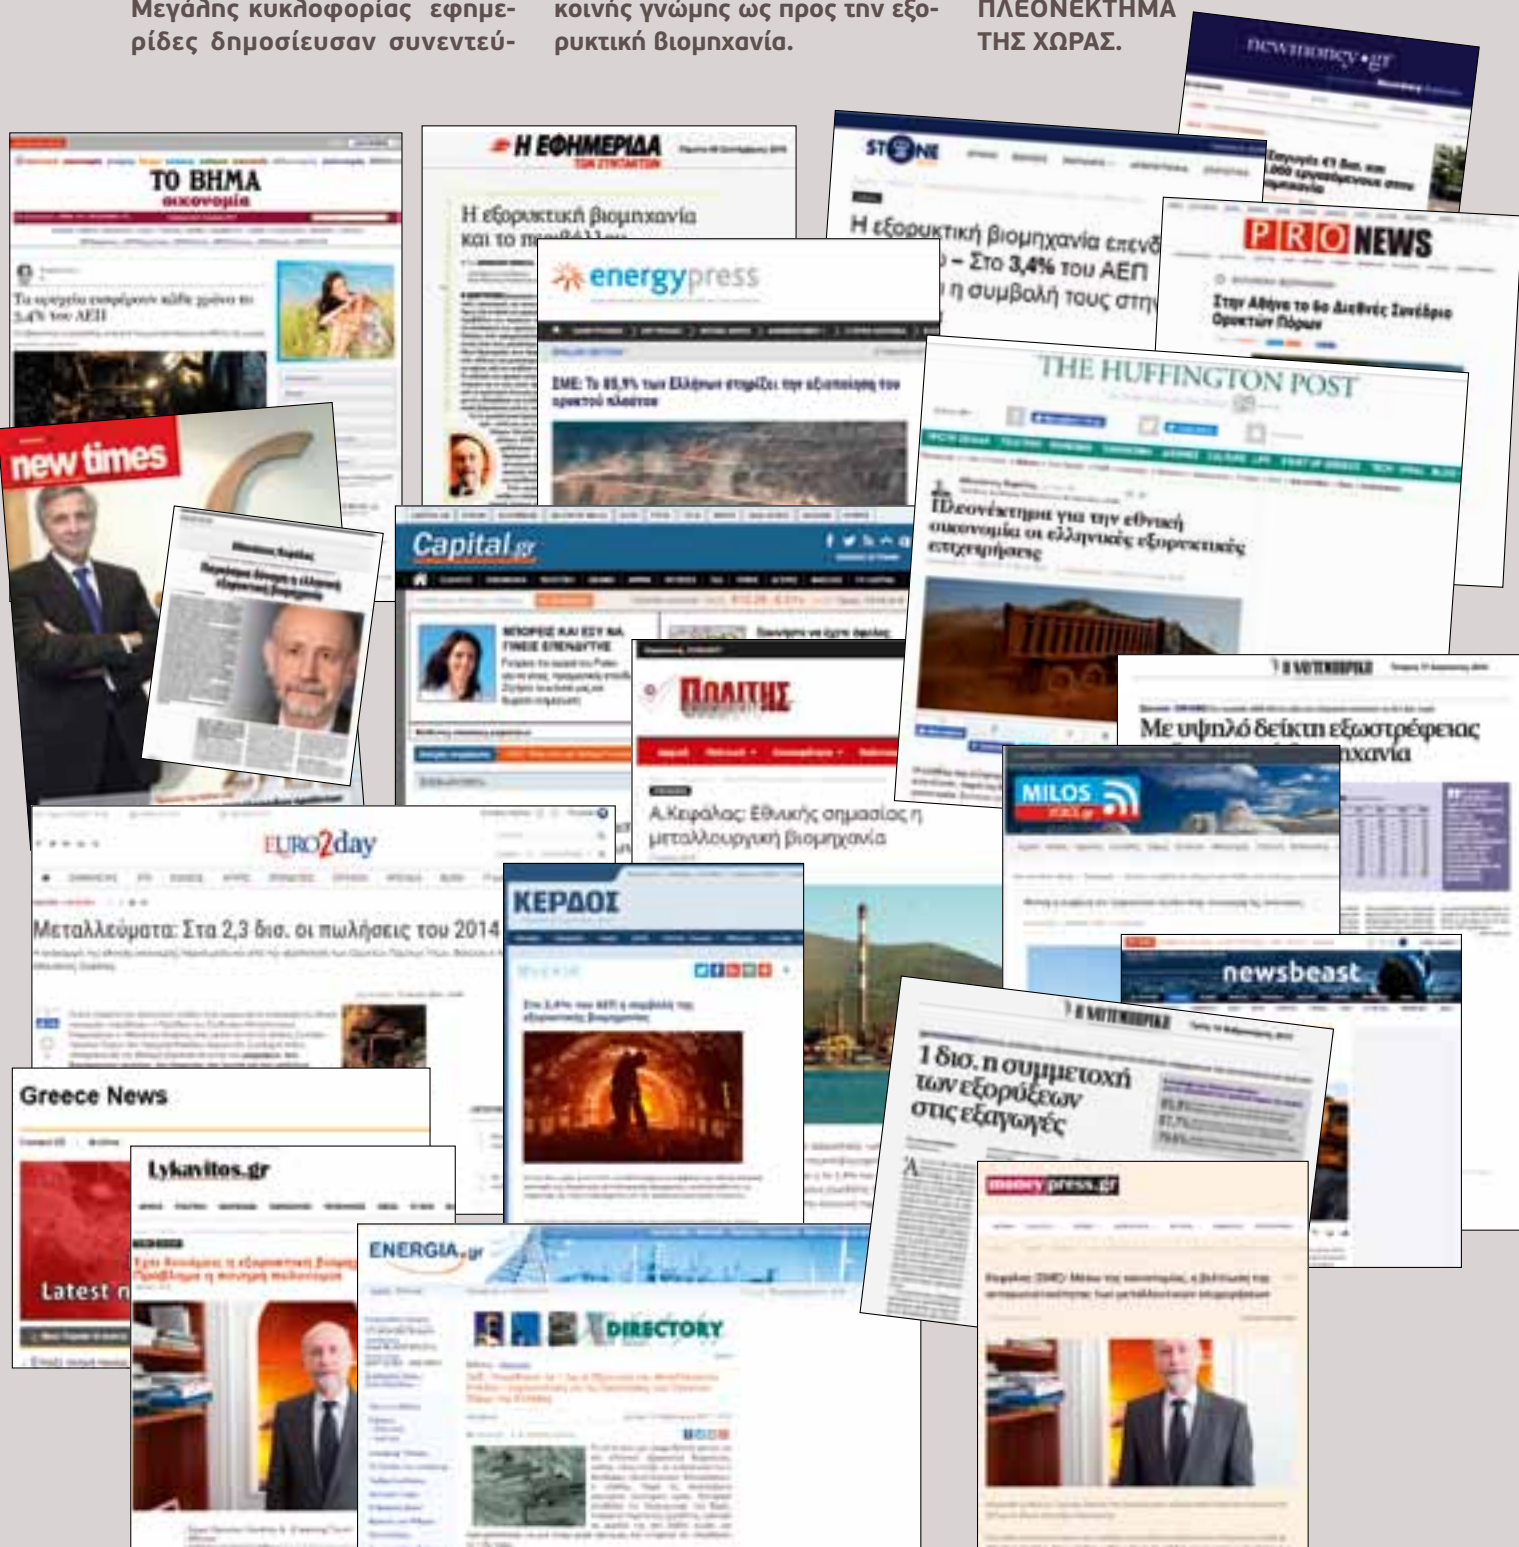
Μεγάλης κυκλοφορίας εφημερίδες δημοσίευσαν συνεντεύ-

κοινής γνώμης ως προς την εξορυκτική βιομηχανία.

ΠΛΕΟΝΕΚΤΗΜΑ ΤΗΣ ΧΩΡΑΣ.

newmoney.gr

ΤΟ ΒΗΜΑ
οικονομία

Τα ορυχεία εισφέρουν κάθε χρόνο το 3,4% του ΑΕΠ

Η ΕΦΗΜΕΡΙΔΑ ΤΩΝ ΣΥΝΤΑΚΤΩΝ

Η εξορυκτική βιομηχανία και το περιβάλλον

energypress

ΣΜΕ: Το 85,9% των Ελλήνων στηρίζει την αξιοποίηση του ορυκτού πλούτου

STONE

Η εξορυκτική βιομηχανία επενδ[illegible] – Στο 3,4% του ΑΕΠ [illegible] η συμβολή τους στην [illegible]

PRONEWS

Στην Αθήνα το 6ο Διεθνές Συνέδριο Ορυκτών Πόρων

THE HUFFINGTON POST

Πλεονέκτημα για την εθνική οικονομία οι ελληνικές εξορυκτικές επιχειρήσεις

new times

Capital.gr

ΠΟΛΙΤΗΣ

Α.Κεφάλας: Εθνικής σημασίας η μεταλλουργική βιομηχανία

Η ΚΑΘΗΜΕΡΙΝΗ

Με υψηλό δείκτη εξωστρέφειας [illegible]ιχανία

MILOS

EURO2day

Μεταλλεύματα: Στα 2,3 δισ. οι πωλήσεις του 2014

ΚΕΡΔΟΣ

Στο 3,4% του ΑΕΠ η συμβολή της εξορυκτικής βιομηχανίας

newsbeast

Greece News

Latest n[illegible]

Lykavitos.gr

Η ΚΑΘΗΜΕΡΙΝΗ

1 δισ. η συμμετοχή των εξορύξεων στις εξαγωγές

ENERGIA.gr

DIRECTORY

moneypress.gr